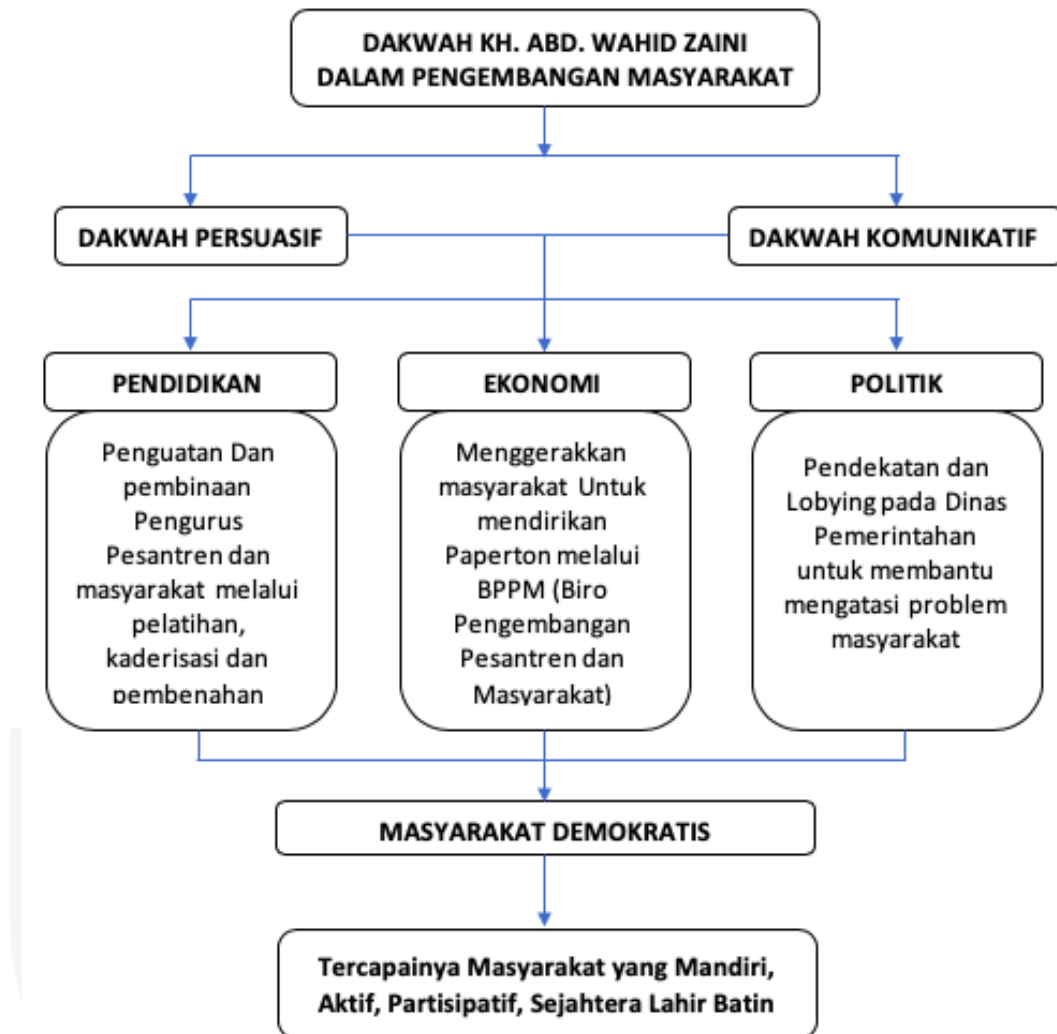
DAKWAH KH. ABD. WAHID ZAINI DALAM PENGEMBANGAN MASYARAKAT

DAKWAH PERSUASIF

DAKWAH KOMUNIKATIF

PENDIDIKAN

Penguatan Dan pembinaan Pengurus Pesantren dan masyarakat melalui pelatihan, kaderisasi dan pembenahan

EKONOMI

Menggerakkan masyarakat Untuk mendirikan Paperton melalui BPPM (Biro Pengembangan Pesantren dan Masyarakat)

POLITIK

Pendekatan dan Lobying pada Dinas Pemerintahan untuk membantu mengatasi problem masyarakat

MASYARAKAT DEMOKRATIS

Tercapainya Masyarakat yang Mandiri, Aktif, Partisipatif, Sejahtera Lahir Batin